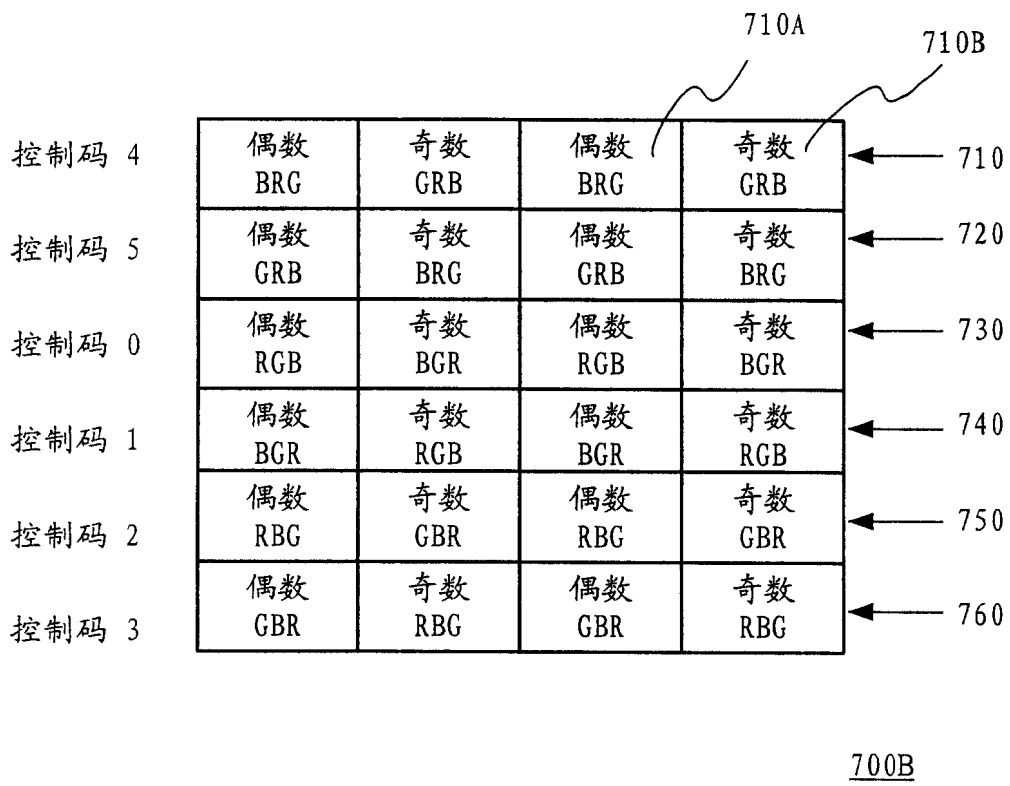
710A

710B

| 控制码 4 | 偶数 BRG | 奇数 GRB | 偶数 BRG | 奇数 GRB | 710 |
|---|---|---|---|---|---|
| 控制码 5 | 偶数 GRB | 奇数 BRG | 偶数 GRB | 奇数 BRG | 720 |
| 控制码 0 | 偶数 RGB | 奇数 BGR | 偶数 RGB | 奇数 BGR | 730 |
| 控制码 1 | 偶数 BGR | 奇数 RGB | 偶数 BGR | 奇数 RGB | 740 |
| 控制码 2 | 偶数 RBG | 奇数 GBR | 偶数 RBG | 奇数 GBR | 750 |
| 控制码 3 | 偶数 GBR | 奇数 RBG | 偶数 GBR | 奇数 RBG | 760 |

700B